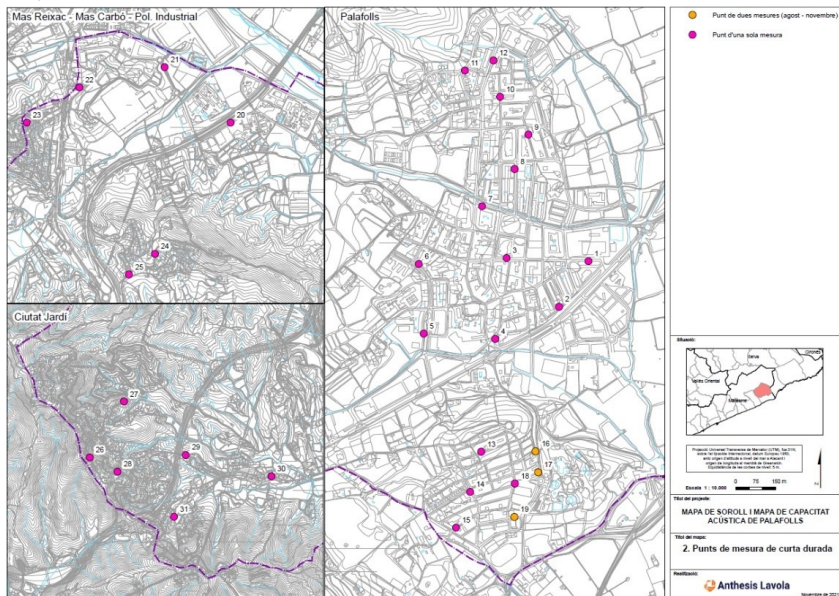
Mas Reixac - Mas Carbó - Pol. Industrial

23
22
21
20
24
25

Ciutat Jardí

27
26
28
29
30
31

Palafolls

12
11
10
9
8
7
3
6
1
2
5
4
13
16
17
18
14
19
15

Punt de dues mesures (agost - novembre)
Punt d'una sola mesura

Situació:

Selva
Maresme
Vallès Oriental

Projecció Universal Transversa de Mercator (UTM), fus 31N sobre l'el·lipsoide internacional, datum Europeu 1950, amb origen d'altitude a nivell de mar a Alacant i origen de longitud al meridià de Greenwich. Equidistància de les corbes de nivell 5 m.

Escala 1 : 10.000
0 75 150 m

Títol del projecte:
MAPA DE SOROLL I MAPA DE CAPACITAT ACÚSTICA DE PALAFOLLS

Títol del mapa:
2. Punts de mesura de curta durada

Realització:
Anthesis Lavola

Novembre de 2021